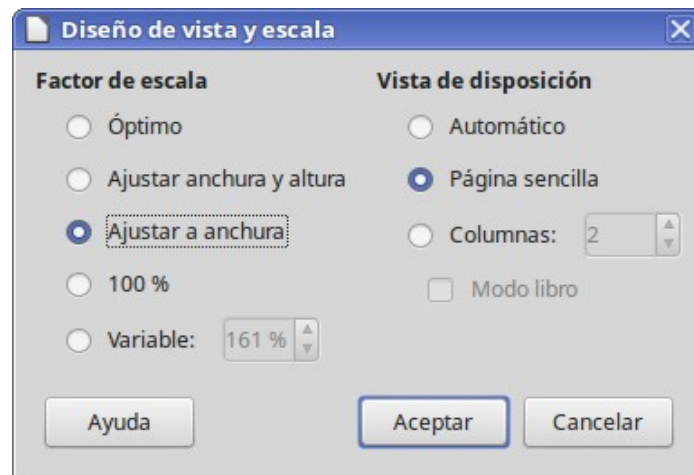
Diseño de vista y escala

Factor de escala

Óptimo

Ajustar anchura y altura

Ajustar a anchura

100 %

Variable: 161 %

Vista de disposición

Automático

Página sencilla

Columnas: 2

Modo libro

Ayuda

Aceptar

Cancelar